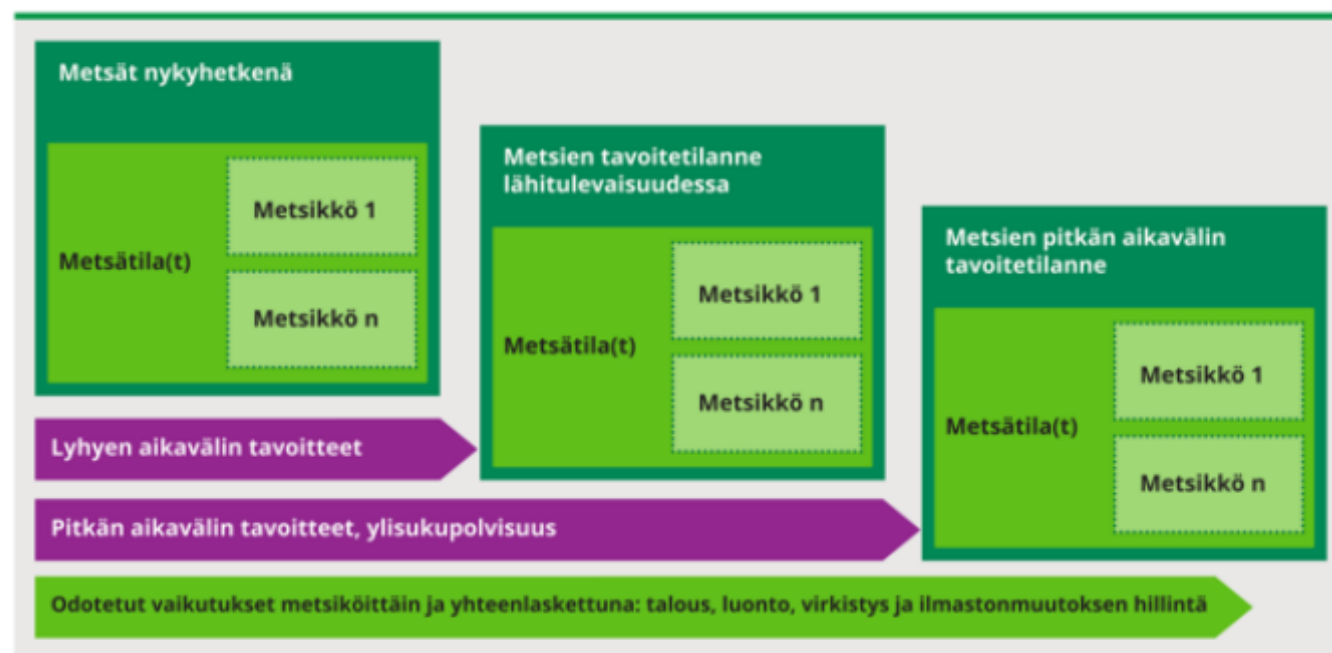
Metsät nykyhetkenä

Metsätila(t)

Metsikkö 1

Metsikkö n

Metsien tavoitetilanne lähitulevaisuudessa

Metsätila(t)

Metsikkö 1

Metsikkö n

Metsien pitkän aikavälin tavoitetilanne

Metsätila(t)

Metsikkö 1

Metsikkö n

Lyhyen aikavälin tavoitteet

Pitkän aikavälin tavoitteet, ylisukupolvisuus

Odotetut vaikutukset metsiköittäin ja yhteenlaskettuna: talous, luonto, virkistys ja ilmastonmuutoksen hillintä